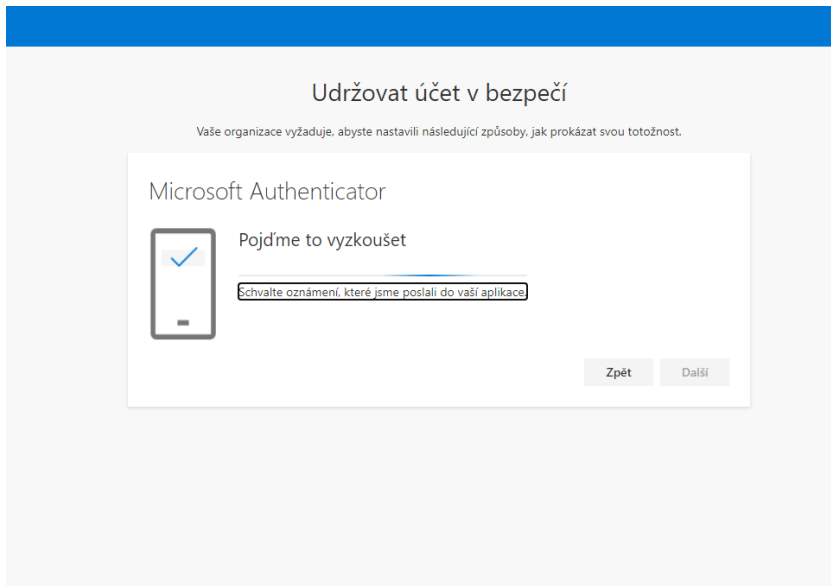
Udržovat účet v bezpečí

Vaše organizace vyžaduje, abyste nastavili následující způsoby, jak prokázat svou totožnost.

Microsoft Authenticator

Pojďme to vyzkoušet

Schvalte oznámení, které jsme poslali do vaší aplikace.

Zpět

Další